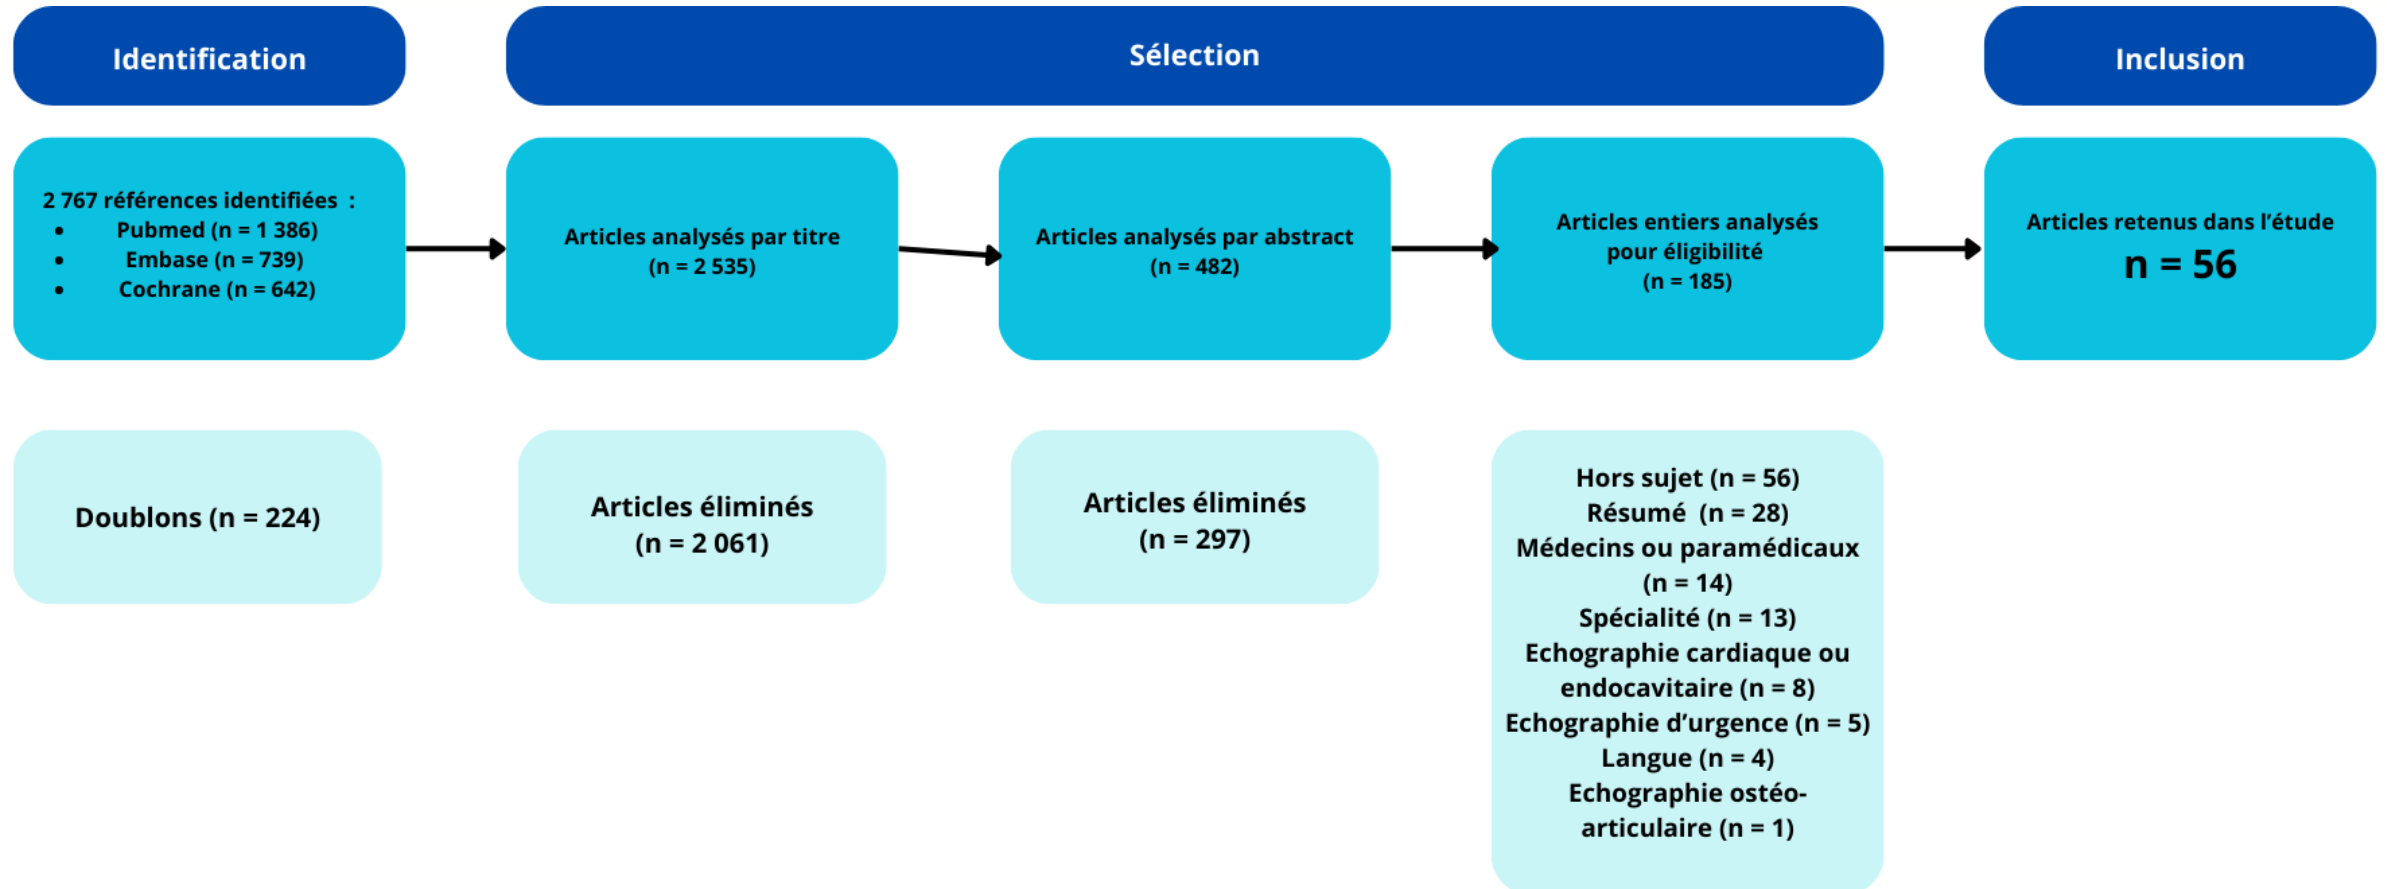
Identification

Sélection

Inclusion

2 767 références identifiées :
- Pubmed (n = 1 386)
- Embase (n = 739)
- Cochrane (n = 642)

Articles analysés par titre
(n = 2 535)

Articles analysés par abstract
(n = 482)

Articles entiers analysés pour éligibilité
(n = 185)

Articles retenus dans l'étude
n = 56

Doublons (n = 224)

Articles éliminés
(n = 2 061)

Articles éliminés
(n = 297)

Hors sujet (n = 56)
Résumé (n = 28)
Médecins ou paramédicaux (n = 14)
Spécialité (n = 13)
Echographie cardiaque ou endocavitaire (n = 8)
Echographie d'urgence (n = 5)
Langue (n = 4)
Echographie ostéo-articulaire (n = 1)